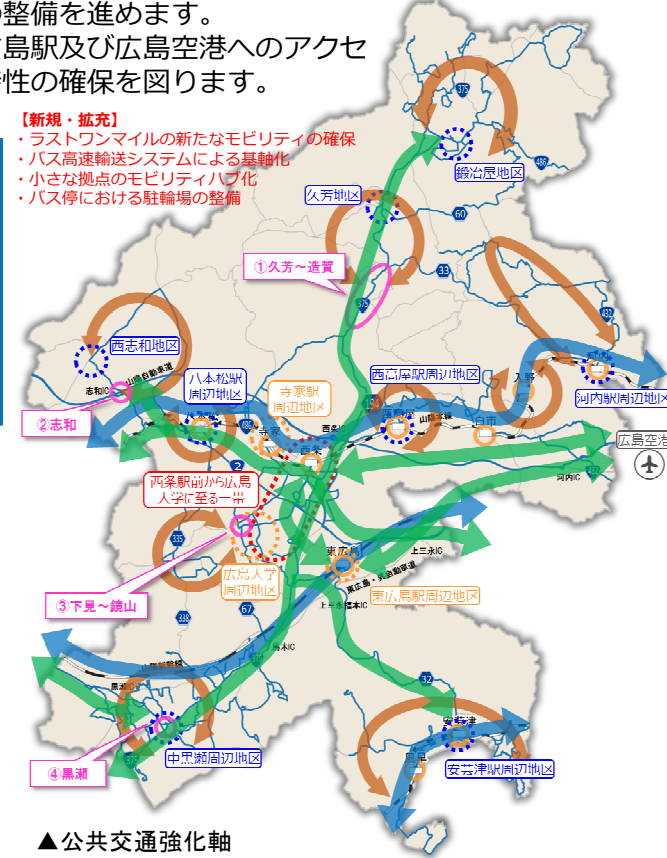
整備を進めます。
島駅及び広島空港へのアクセ
性の確保を図ります。

【新規・拡充】
・ラストワンマイルの新たなモビリティの確保
・バス高速輸送システムによる基軸化
・小さな拠点のモビリティハブ化
・バス停における駐輪場の整備

375
鍛冶屋地区
486
久芳地区
60
①久芳～造賀
375
432
西志和地区
山陽自動車道
志和IC
②志和
八本松駅周辺地区
寺家駅周辺地区
486
西条
寺家
西条
西高屋駅周辺地区
入野
河内駅周辺地区
西高屋
山陽本線
白市
広島空港
河内IC
2
西条駅前から広島大学に至る一帯
335
東広島
上三永IC
東広島・呉自動車道
上三永IC
高屋
③下見～鏡山
広島大学周辺地区
東広島駅周辺地区
上三永馬木IC
馬木IC
67
338
山陽新幹線
32
黒瀬
④黒瀬
375
中黒瀬周辺地区
安芸津
風早
安芸津駅周辺地区
▲公共交通強化軸